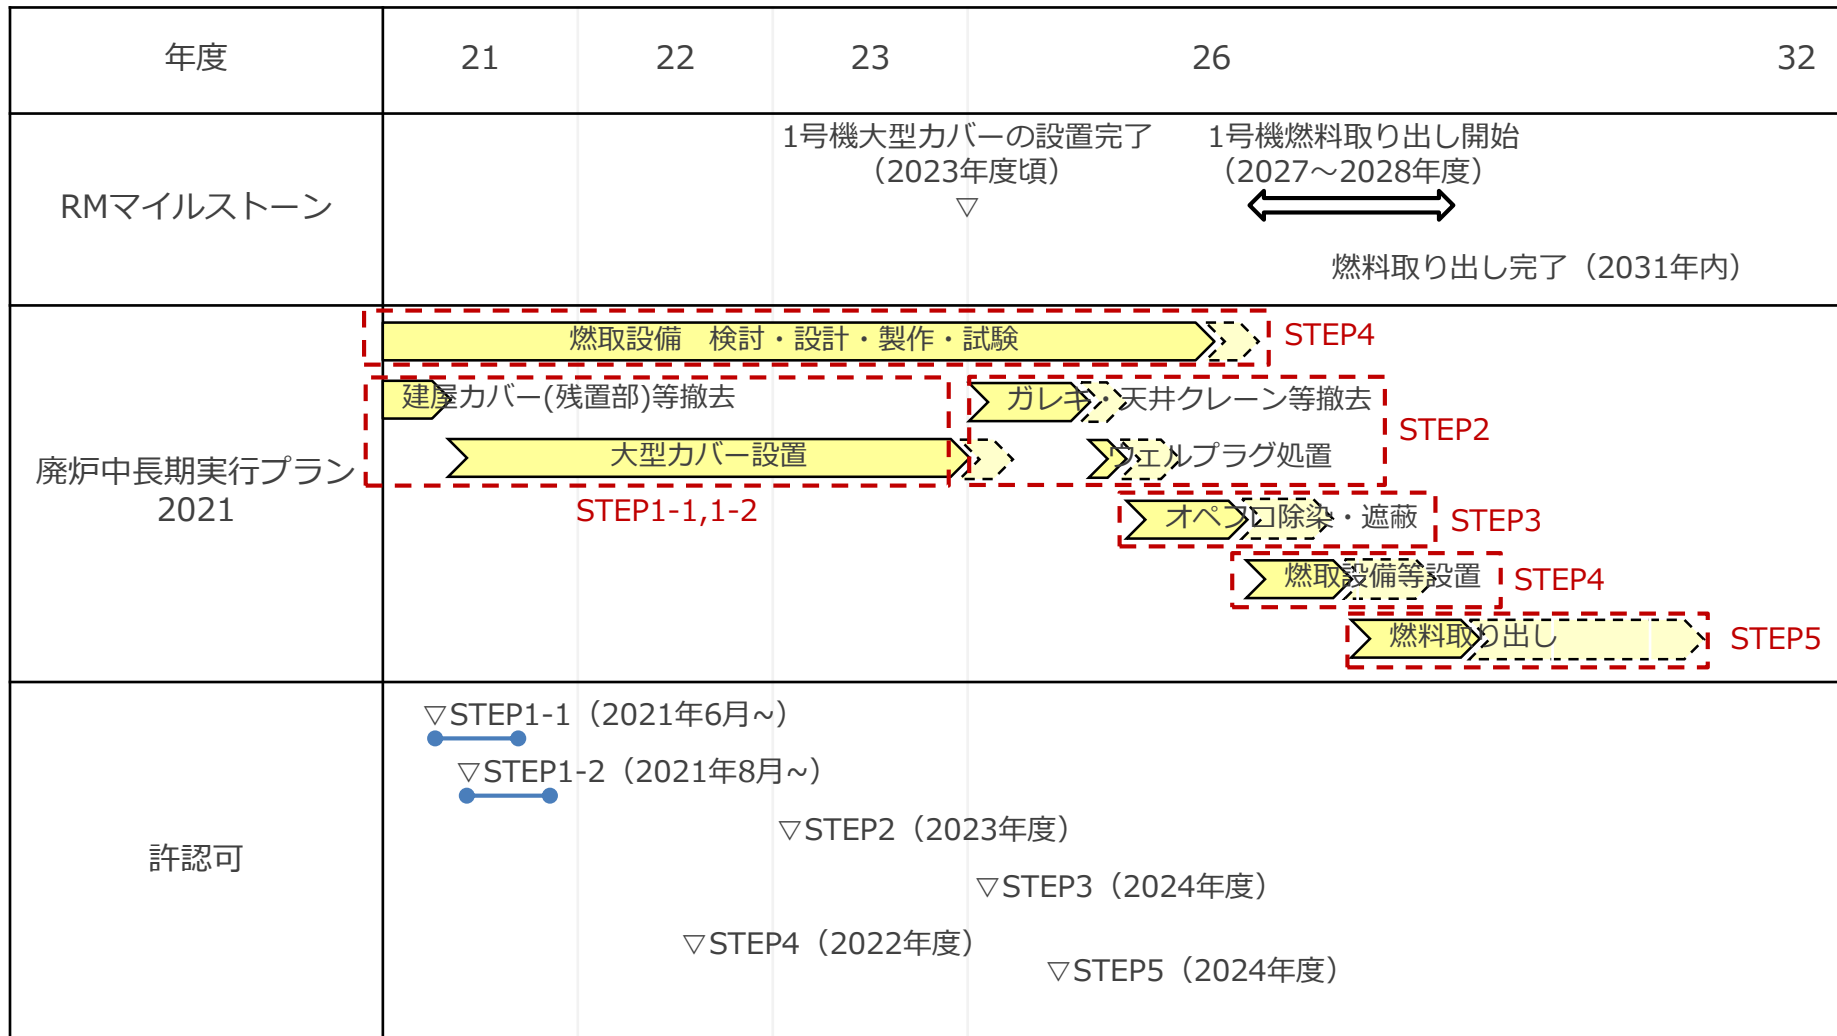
| 年度 | 21 | 22 | 23 | 26 | 32 |
|---|---|---|---|---|---|

RMマイルストーン

1号機大型カバーの設置完了（2023年度頃）▽

1号機燃料取り出し開始（2027～2028年度）

燃料取り出し完了（2031年内）

廃炉中長期実行プラン2021

燃取設備　検討・設計・製作・試験 STEP4

建屋カバー(残置部)等撤去

大型カバー設置

STEP1-1,1-2

ガレキ・天井クレーン等撤去

ウェルプラグ処置

STEP2

オペフロ除染・遮蔽 STEP3

燃取設備等設置 STEP4

燃料取り出し STEP5

許認可

▽STEP1-1（2021年6月～）

▽STEP1-2（2021年8月～）

▽STEP2（2023年度）

▽STEP3（2024年度）

▽STEP4（2022年度）

▽STEP5（2024年度）